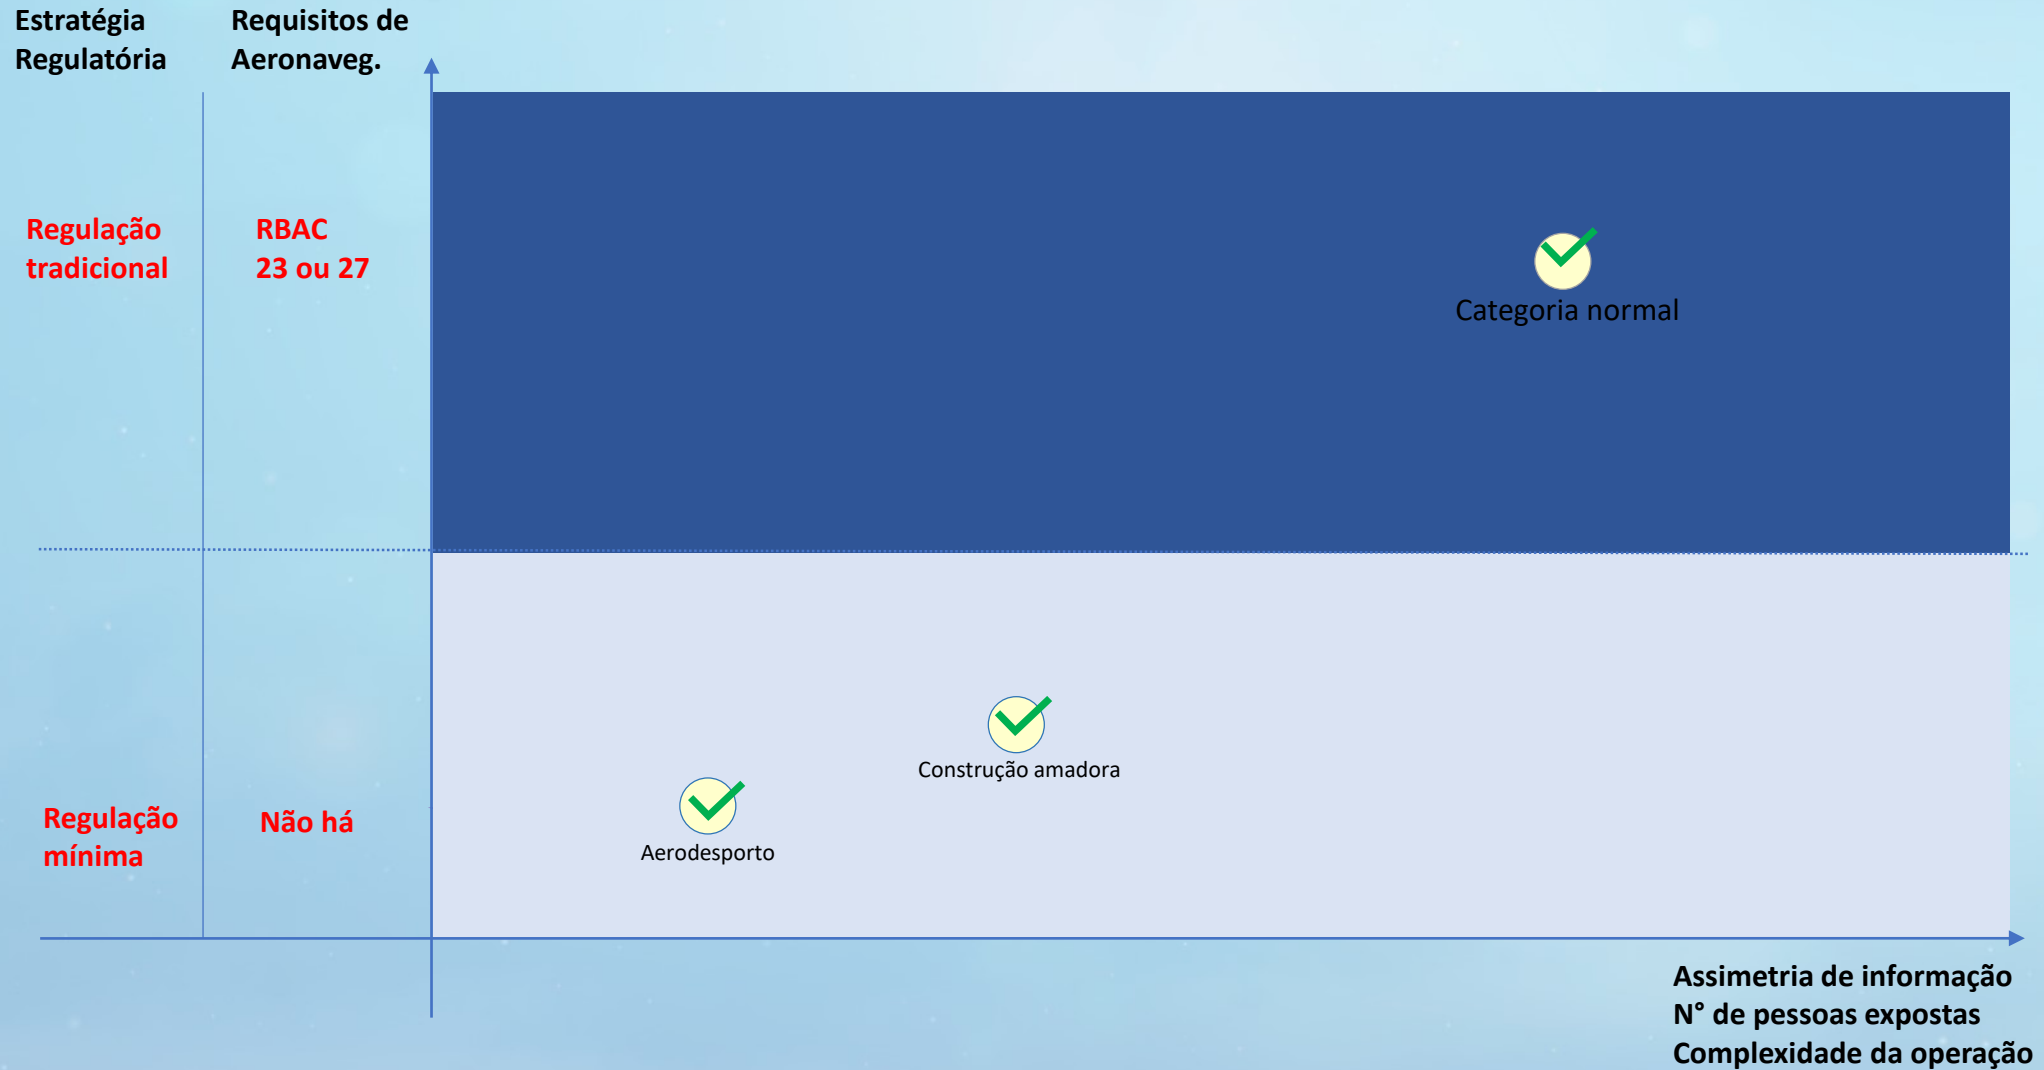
Estratégia Regulatória

Requisitos de Aeronaveg.

Regulação tradicional

RBAC 23 ou 27

Categoria normal

Construção amadora

Aerodesporto

Regulação mínima

Não há

Assimetria de informação
N° de pessoas expostas
Complexidade da operação